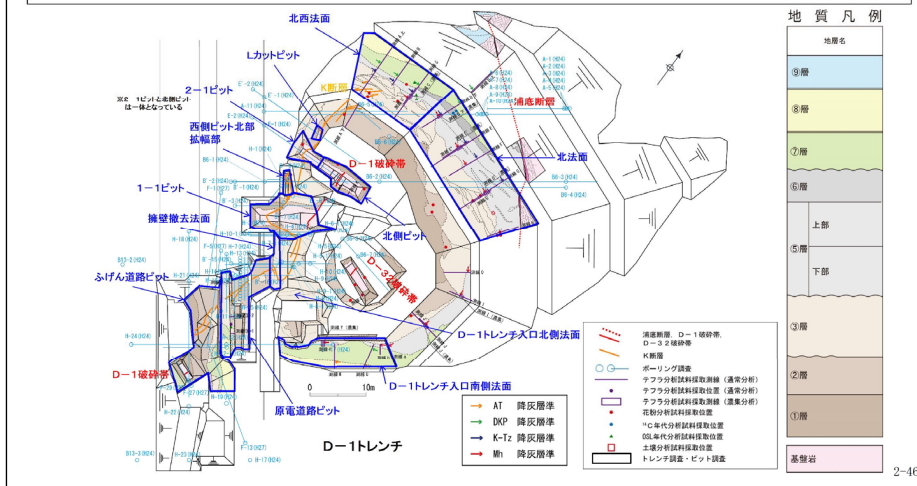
北西法面

Lカットピット

2－1ピット

※2－1ピットと北側ピットは一体となっている

西側ピット北部拡幅部

K断層

浦底断層

D－1破砕帯

北法面

1－1ピット

擁壁撤去法面

北側ピット

D－32破砕帯

ふげん道路ピット

D－1トレンチ入口北側法面

D－1破砕帯

D－1トレンチ入口南側法面

原電道路ピット

0 10m

D－1トレンチ

AT 降灰層準
DKP 降灰層準
K-Tz 降灰層準
Mn 降灰層準

浦底断層，D－1破砕帯，D－32破砕帯
K断層
ボーリング調査
テフラ分析試料採取測線（通常分析）
テフラ分析試料採取位置（通常分析）
テフラ分析試料採取測線（濃集分析）
花粉分析試料採取位置
$^{14}$C年代分析試料採取位置
OSL年代分析試料採取位置
土壌分析試料採取位置
トレンチ調査・ピット調査

地質凡例
地層名
⑨層
⑧層
⑦層
⑥層
上部
⑤層
下部
③層
②層
①層
基盤岩

2-46